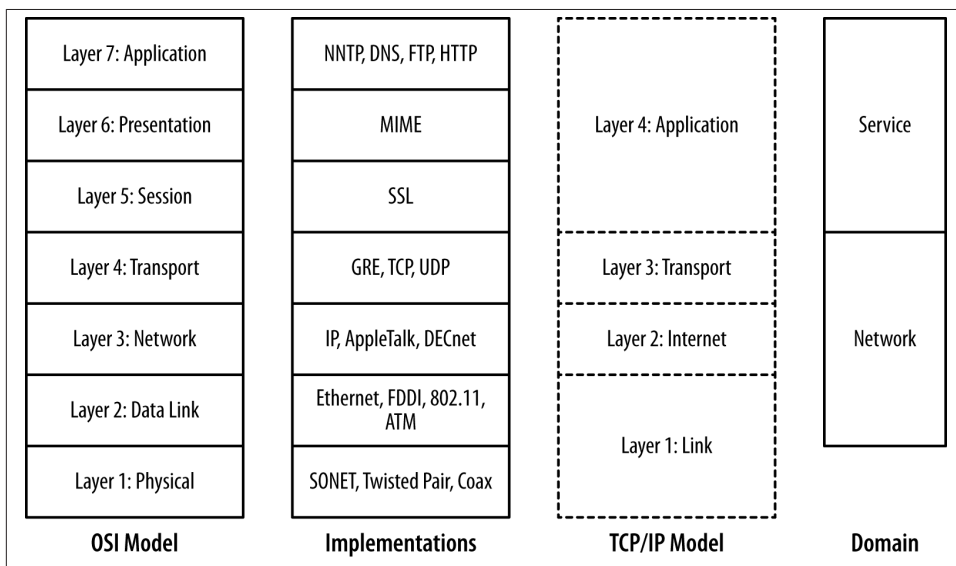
Layer 7: Application
Layer 6: Presentation
Layer 5: Session
Layer 4: Transport
Layer 3: Network
Layer 2: Data Link
Layer 1: Physical
OSI Model

NNTP, DNS, FTP, HTTP
MIME
SSL
GRE, TCP, UDP
IP, AppleTalk, DECnet
Ethernet, FDDI, 802.11, ATM
SONET, Twisted Pair, Coax
Implementations

Layer 4: Application
Layer 3: Transport
Layer 2: Internet
Layer 1: Link
TCP/IP Model

Service
Network
Domain